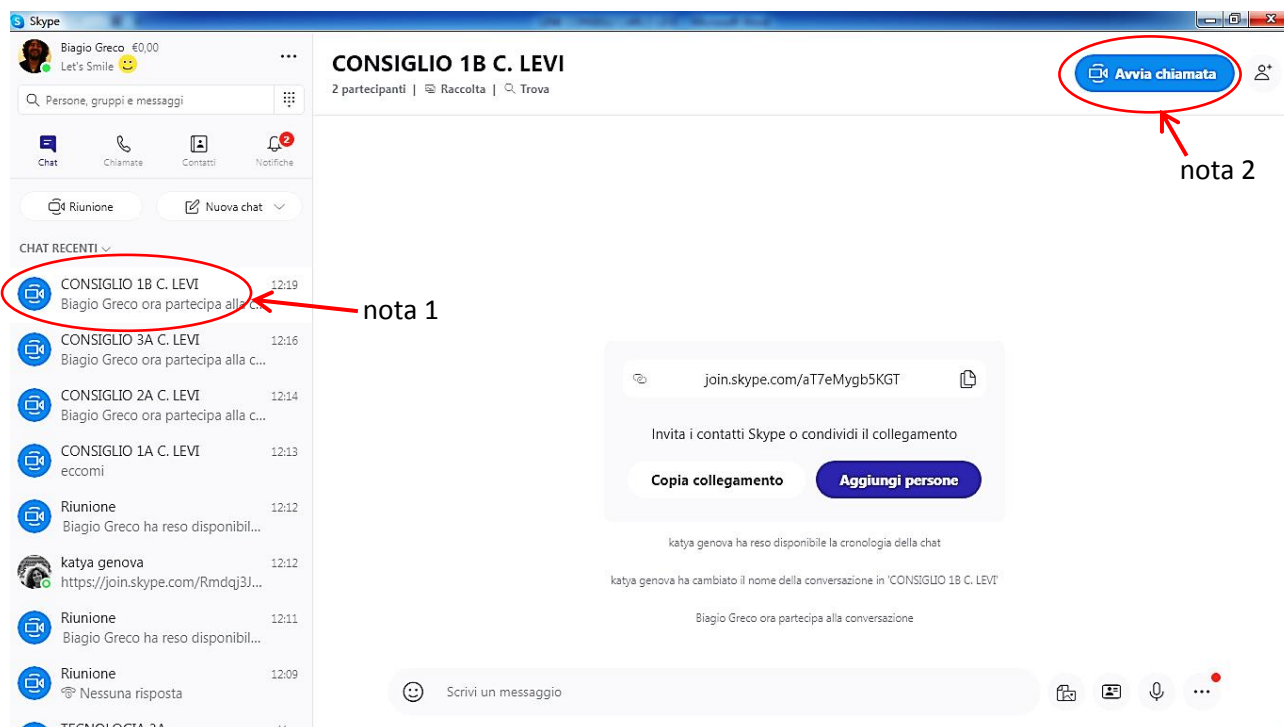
Skype

Biagio Greco €0,00
Let's Smile 🙂

Persone, gruppi e messaggi

Chat
Chiamate
Contatti
2
Notifiche

Riunione
Nuova chat

CHAT RECENTI

CONSIGLIO 1B C. LEVI 12:19
Biagio Greco ora partecipa alla c...

CONSIGLIO 3A C. LEVI 12:16
Biagio Greco ora partecipa alla c...

CONSIGLIO 2A C. LEVI 12:14
Biagio Greco ora partecipa alla c...

CONSIGLIO 1A C. LEVI 12:13
eccomi

Riunione 12:12
Biagio Greco ha reso disponibil...

katya genova 12:12
https://join.skype.com/Rmdqj3J...

Riunione 12:11
Biagio Greco ha reso disponibil...

Riunione 12:09
Nessuna risposta

TECNOLOGIA 3A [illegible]

nota 1

CONSIGLIO 1B C. LEVI
2 partecipanti | Raccolta | Trova

Avvia chiamata

nota 2

join.skype.com/aT7eMygb5KGT

Invita i contatti Skype o condividi il collegamento

Copia collegamento
Aggiungi persone

katya genova ha reso disponibile la cronologia della chat

katya genova ha cambiato il nome della conversazione in 'CONSIGLIO 1B C. LEVI'

Biagio Greco ora partecipa alla conversazione

Scrivi un messaggio